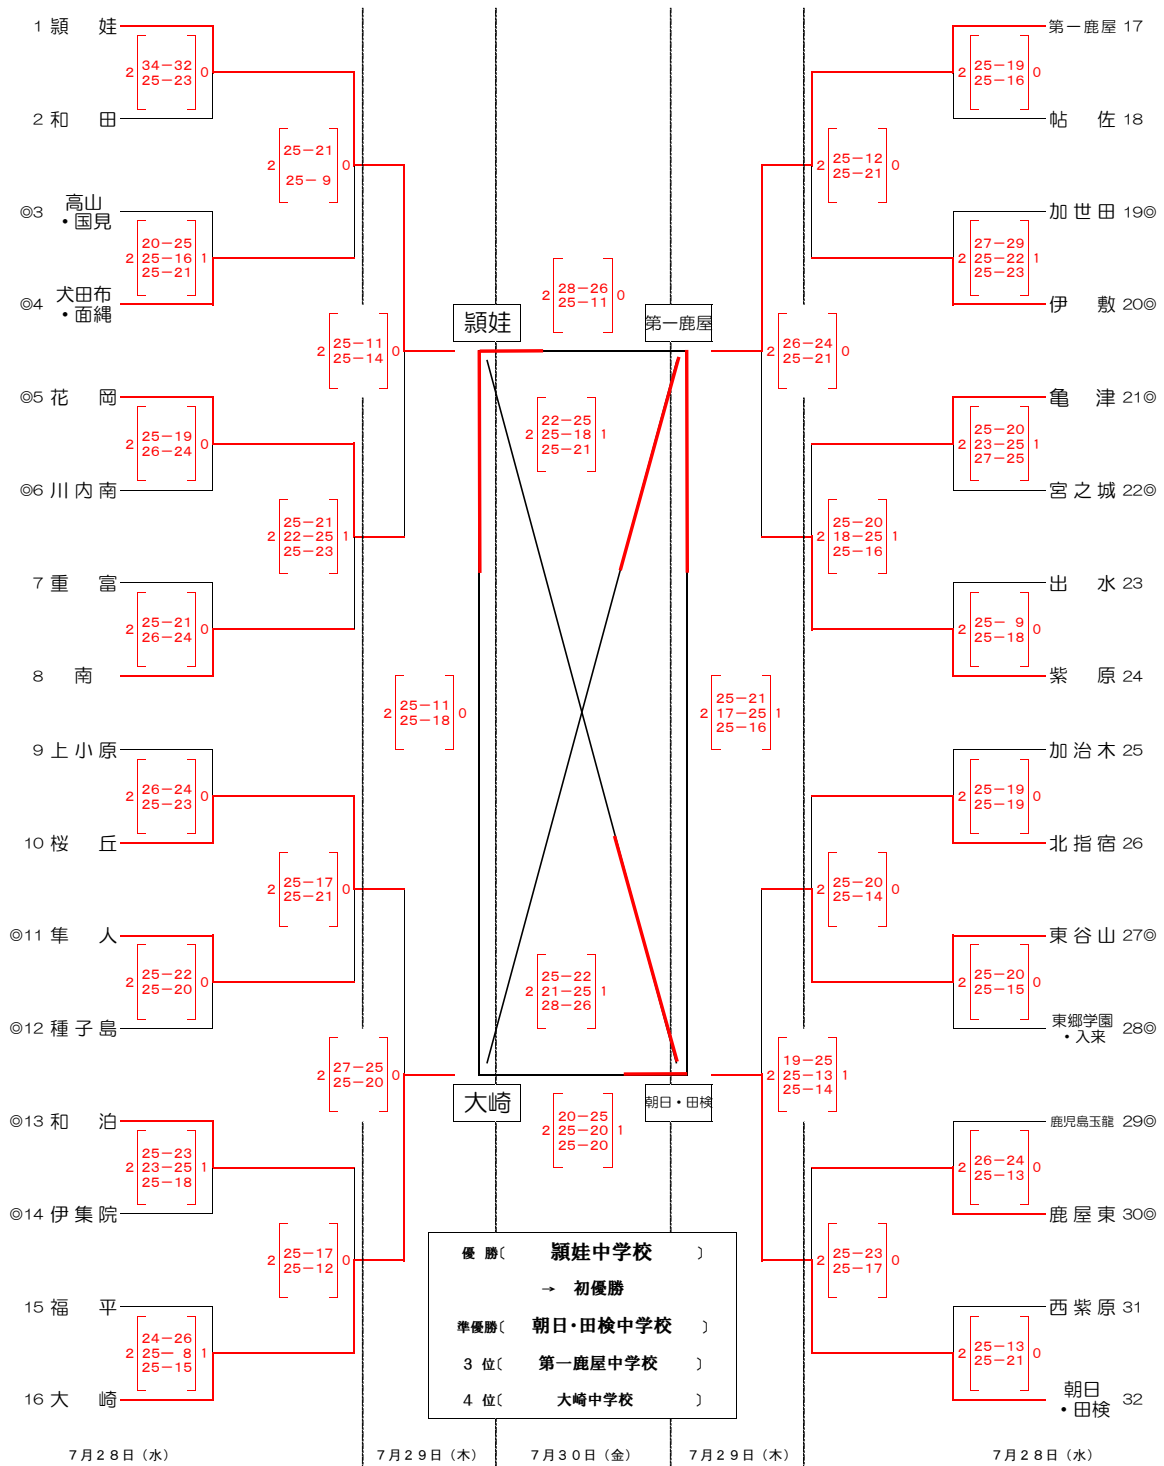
1 頴　娃
2 和　田
◎3 高山・国見
◎4 犬田布・面縄
◎5 花　岡
◎6 川内南
7 重　富
8 南
9 上小原
10 桜　丘
◎11 隼　人
◎12 種子島
◎13 和　泊
◎14 伊集院
15 福　平
16 大　崎

2 34−32 25−23 0
2 20−25 25−16 25−21 1
2 25−21 25− 9 0
2 25−19 26−24 0
2 25−21 26−24 0
2 25−21 22−25 25−23 1
2 25−11 25−14 0
2 26−24 25−23 0
2 25−22 25−20 0
2 25−17 25−21 0
2 25−23 23−25 25−18 1
2 24−26 25− 8 25−15 1
2 25−17 25−12 0
2 27−25 25−20 0
2 25−11 25−18 0

頴娃
第一鹿屋
大崎
朝日・田検
2 28−26 25−11 0
2 22−25 25−18 25−21 1
2 25−22 21−25 28−26 1
2 20−25 25−20 25−20 1

第一鹿屋 17
帖　佐 18
加世田 19◎
伊　敷 20◎
亀　津 21◎
宮之城 22◎
出　水 23
紫　原 24
加治木 25
北指宿 26
東谷山 27◎
東郷学園・入来 28◎
鹿児島玉龍 29◎
鹿屋東 30◎
西紫原 31
朝日・田検 32

2 25−19 25−16 0
2 27−29 25−22 25−23 1
2 25−12 25−21 0
2 25−20 23−25 27−25 1
2 25− 9 25−18 0
2 25−20 18−25 25−16 1
2 26−24 25−21 0
2 25−19 25−19 0
2 25−20 25−15 0
2 25−20 25−14 0
2 26−24 25−13 0
2 25−13 25−21 0
2 25−23 25−17 0
2 19−25 25−13 25−14 1
2 25−21 17−25 25−16 1

優　勝〔　頴娃中学校　〕
→　初優勝
準優勝〔　朝日・田検中学校　〕
3 位〔　第一鹿屋中学校　〕
4 位〔　大崎中学校　〕

7月28日（水）　7月29日（木）　7月30日（金）　7月29日（木）　7月28日（水）